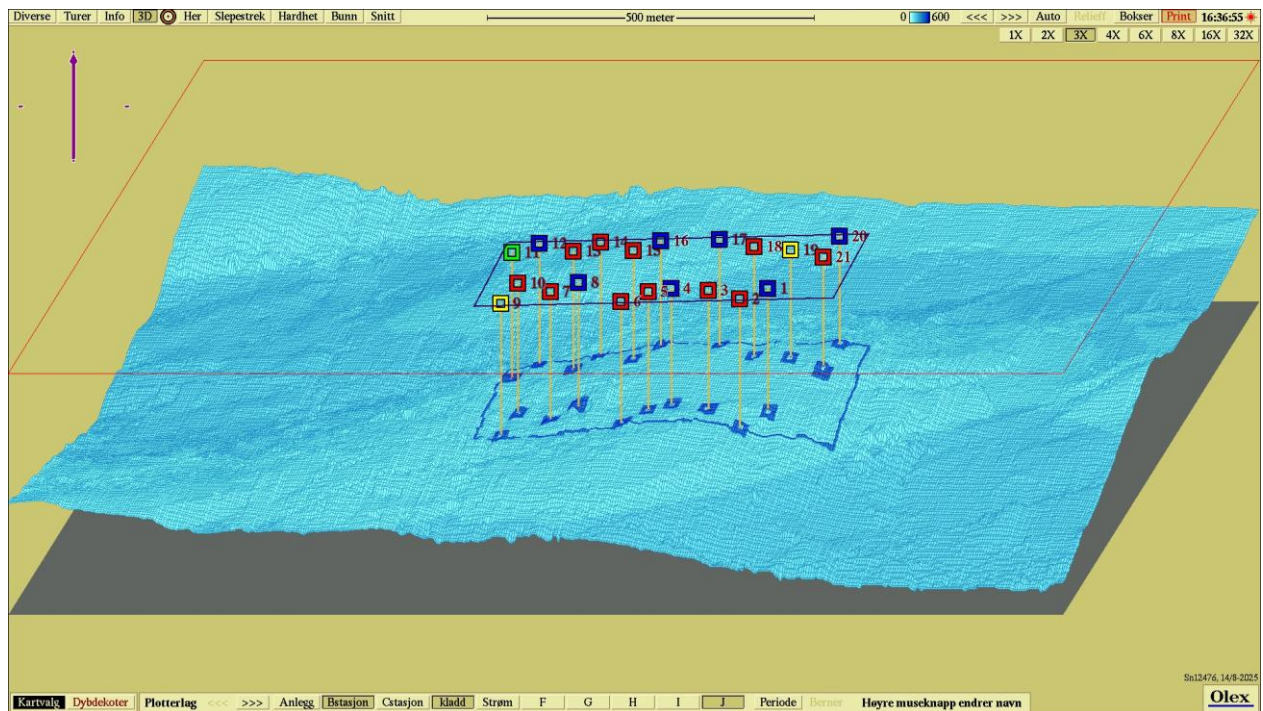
Diverse | Turer | Info | 3D | Her | Slepestrek | Hardhet | Bunn | Snitt

500 meter

0 600 <<< >>> Auto Relieff Bokser Print 16:36:55

1X 2X 3X 4X 6X 8X 16X 32X

11 12 13 14 15 16 17 18 19 20 21

9 10 7 8 6 5 4 3 2 1

Sn12476, 14/8-2025

Olex

Kartvalg Dybdekoter Plotterlag <<< >>> Anlegg Bstasjon Cstasjon kladd Strøm F G H I J Periode Berner Høyre museknapp endrer navn